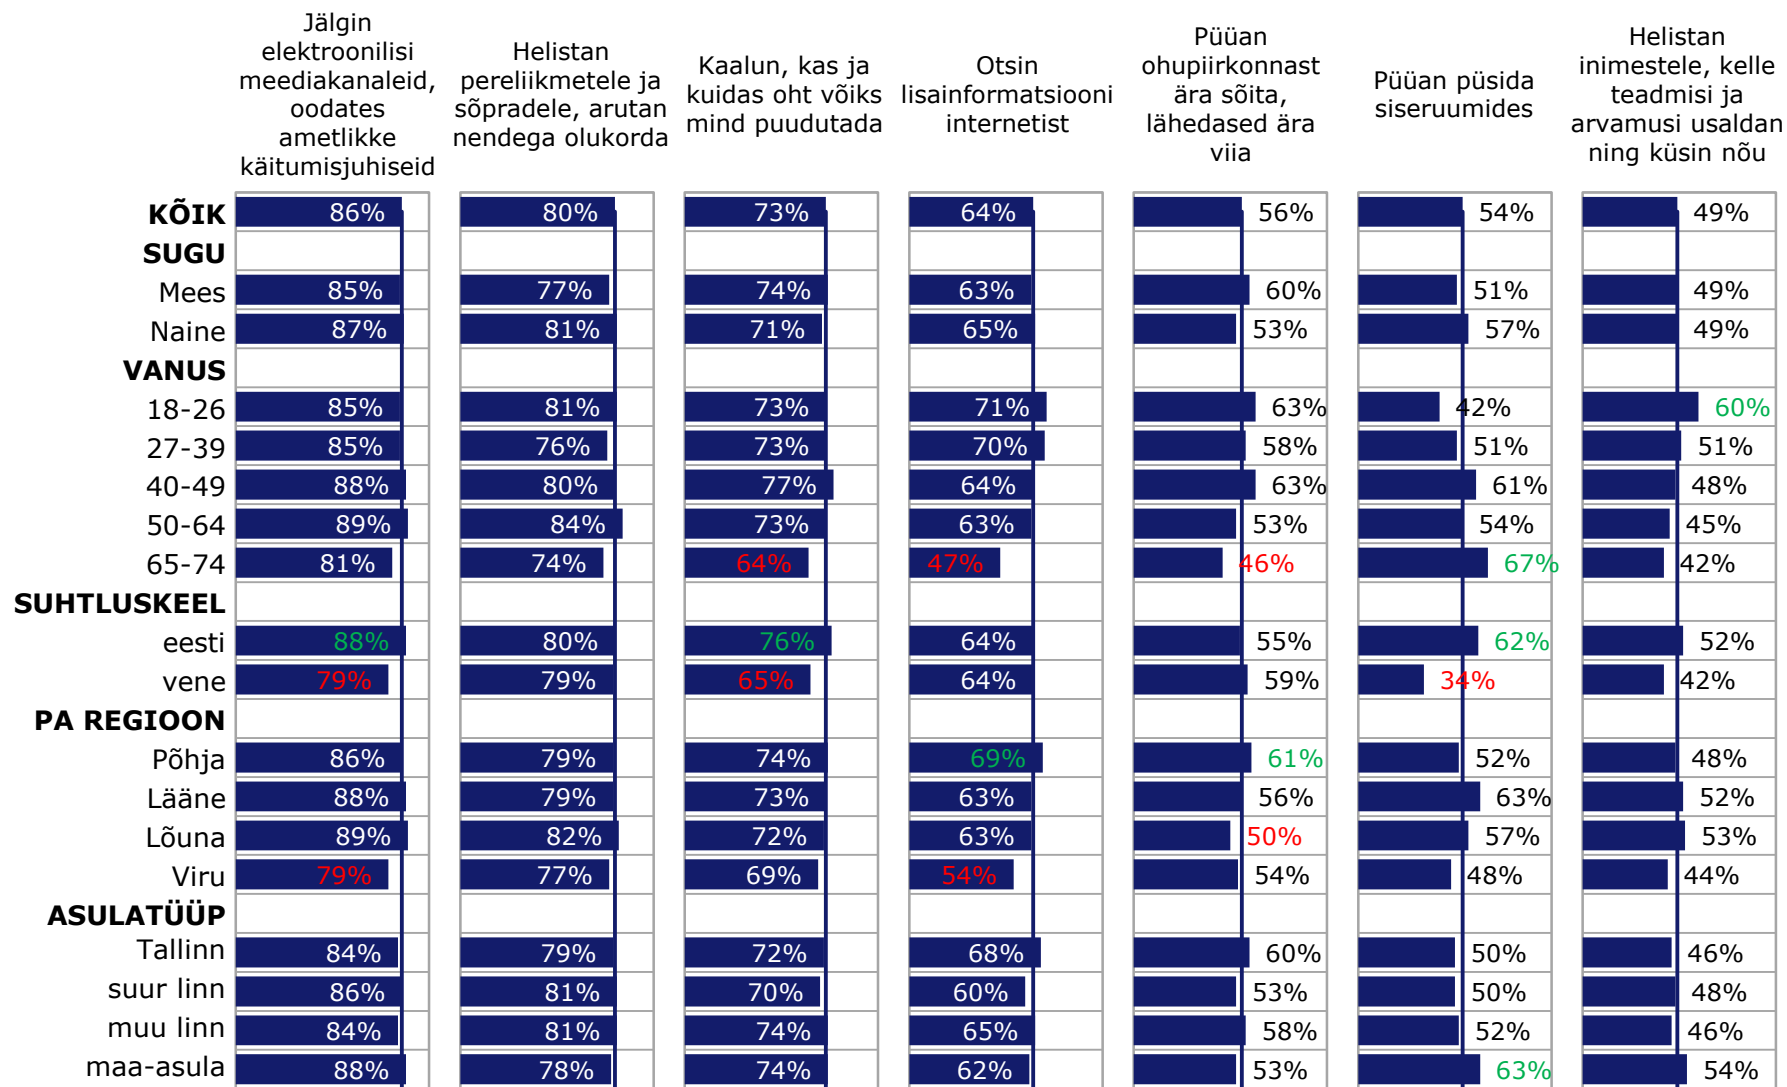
| | Jälgin elektroonilisi meediakanaleid, oodates ametlikke käitumisjuhiseid | Helistan pereliikmetele ja sõpradele, arutan nendega olukorda | Kaalun, kas ja kuidas oht võiks mind puudutada | Otsin lisainformatsiooni internetist | Püüan ohupiirkonnast ära sõita, lähedased ära viia | Püüan püsida siseruumides | Helistan inimestele, kelle teadmisi ja arvamusi usaldan ning küsin nõu |
|---|---|---|---|---|---|---|---|
| KÕIK | 86% | 80% | 73% | 64% | 56% | 54% | 49% |
| SUGU | | | | | | | |
| Mees | 85% | 77% | 74% | 63% | 60% | 51% | 49% |
| Naine | 87% | 81% | 71% | 65% | 53% | 57% | 49% |
| VANUS | | | | | | | |
| 18-26 | 85% | 81% | 73% | 71% | 63% | 42% | 60% |
| 27-39 | 85% | 76% | 73% | 70% | 58% | 51% | 51% |
| 40-49 | 88% | 80% | 77% | 64% | 63% | 61% | 48% |
| 50-64 | 89% | 84% | 73% | 63% | 53% | 54% | 45% |
| 65-74 | 81% | 74% | 64% | 47% | 46% | 67% | 42% |
| SUHTLUSKEEL | | | | | | | |
| eesti | 88% | 80% | 76% | 64% | 55% | 62% | 52% |
| vene | 79% | 79% | 65% | 64% | 59% | 34% | 42% |
| PA REGIOON | | | | | | | |
| Põhja | 86% | 79% | 74% | 69% | 61% | 52% | 48% |
| Lääne | 88% | 79% | 73% | 63% | 56% | 63% | 52% |
| Lõuna | 89% | 82% | 72% | 63% | 50% | 57% | 53% |
| Viru | 79% | 77% | 69% | 54% | 54% | 48% | 44% |
| ASULATÜÜP | | | | | | | |
| Tallinn | 84% | 79% | 72% | 68% | 60% | 50% | 46% |
| suur linn | 86% | 81% | 70% | 60% | 53% | 50% | 48% |
| muu linn | 84% | 81% | 74% | 65% | 58% | 52% | 46% |
| maa-asula | 88% | 78% | 74% | 62% | 53% | 63% | 54% |